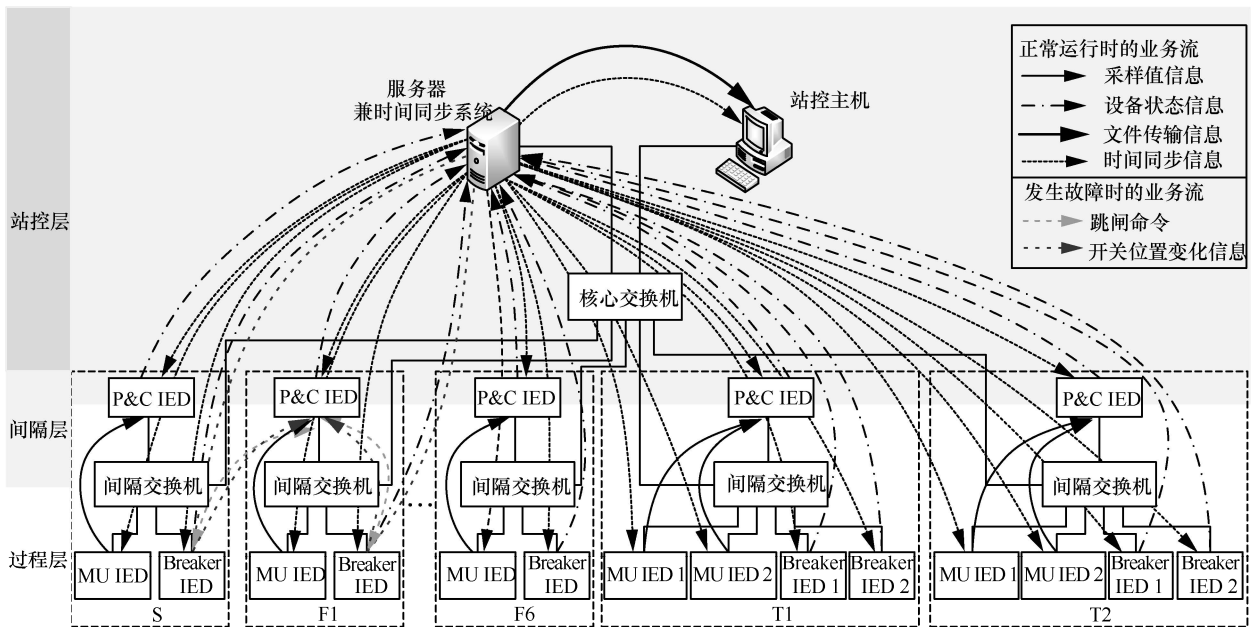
正常运行时的业务流
采样值信息
设备状态信息
文件传输信息
时间同步信息
发生故障时的业务流
跳闸命令
开关位置变化信息

服务器
兼时间同步系统

站控主机

站控层

核心交换机

间隔层

过程层

P&C IED
间隔交换机
MU IED
Breaker IED
S

P&C IED
间隔交换机
MU IED
Breaker IED
F1

P&C IED
间隔交换机
MU IED
Breaker IED
F6

P&C IED
间隔交换机
MU IED 1
MU IED 2
Breaker IED 1
Breaker IED 2
T1

P&C IED
间隔交换机
MU IED 1
MU IED 2
Breaker IED 1
Breaker IED 2
T2